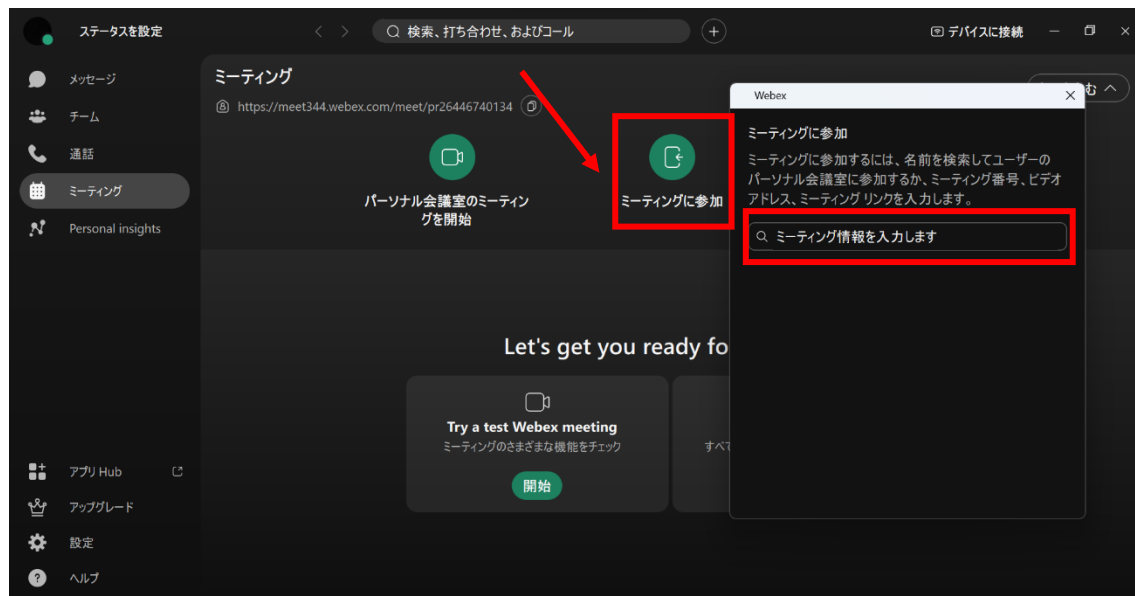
ステータスを設定

検索、打ち合わせ、およびコール

デバイスに接続

メッセージ
チーム
通話
ミーティング
Personal insights

ミーティング
https://meet344.webex.com/meet/pr26446740134

パーソナル会議室のミーティングを開始

ミーティングに参加

む

Let's get you ready fo

Try a test Webex meeting
ミーティングのさまざまな機能をチェック
開始

すべて

Webex

ミーティングに参加
ミーティングに参加するには、名前を検索してユーザーのパーソナル会議室に参加するか、ミーティング番号、ビデオアドレス、ミーティング リンクを入力します。

ミーティング情報を入力します

アプリ Hub
アップグレード
設定
ヘルプ